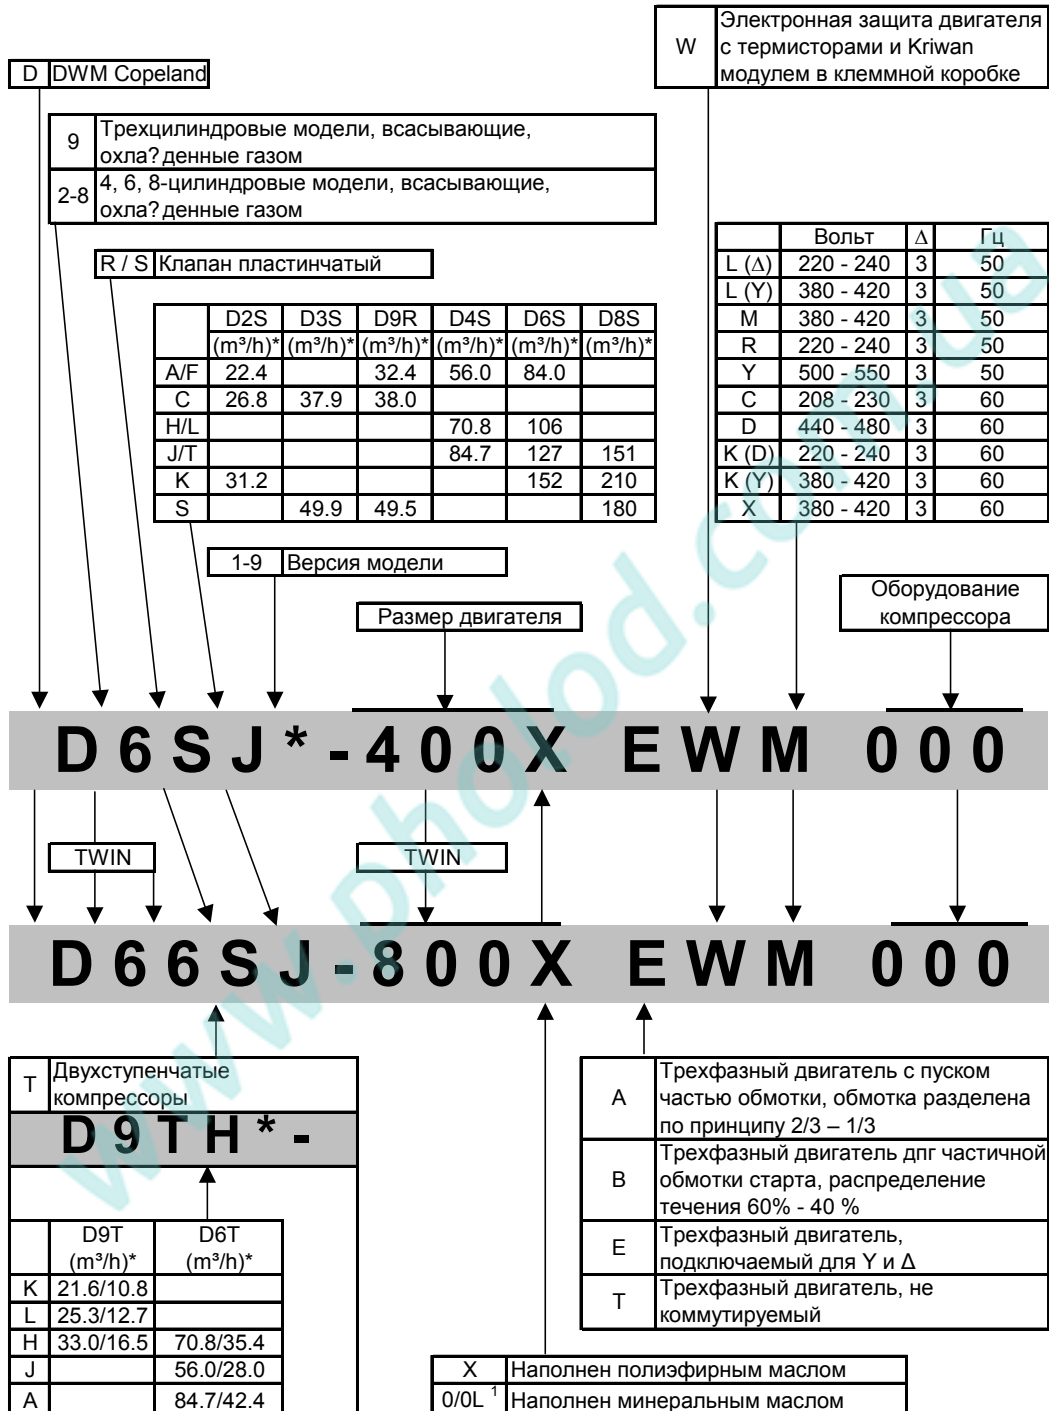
D DWM Copeland

W Электронная защита двигателя с термисторами и Kriwan модулем в клеммной коробке

9 Трехцилиндровые модели, всасывающие, охла?денные газом

2-8 4, 6, 8-цилиндровые модели, всасывающие, охла?денные газом

R / S Клапан пластинчатый

| | D2S (m³/h)* | D3S (m³/h)* | D9R (m³/h)* | D4S (m³/h)* | D6S (m³/h)* | D8S (m³/h)* |
|---|---|---|---|---|---|---|
| A/F | 22.4 | | 32.4 | 56.0 | 84.0 | |
| C | 26.8 | 37.9 | 38.0 | | | |
| H/L | | | | 70.8 | 106 | |
| J/T | | | | 84.7 | 127 | 151 |
| K | 31.2 | | | | 152 | 210 |
| S | | 49.9 | 49.5 | | | 180 |

| | Вольт | Δ | Гц |
|---|---|---|---|
| L (Δ) | 220 - 240 | 3 | 50 |
| L (Y) | 380 - 420 | 3 | 50 |
| M | 380 - 420 | 3 | 50 |
| R | 220 - 240 | 3 | 50 |
| Y | 500 - 550 | 3 | 50 |
| C | 208 - 230 | 3 | 60 |
| D | 440 - 480 | 3 | 60 |
| K (D) | 220 - 240 | 3 | 60 |
| K (Y) | 380 - 420 | 3 | 60 |
| X | 380 - 420 | 3 | 60 |

1-9 Версия модели

Размер двигателя

Оборудование компрессора

D 6 S J * - 4 0 0 X E W M 0 0 0

TWIN

TWIN

D 6 6 S J - 8 0 0 X E W M 0 0 0

T Двухступенчатые компрессоры

D 9 T H * -

| | D9T (m³/h)* | D6T (m³/h)* |
|---|---|---|
| K | 21.6/10.8 | |
| L | 25.3/12.7 | |
| H | 33.0/16.5 | 70.8/35.4 |
| J | | 56.0/28.0 |
| A | | 84.7/42.4 |

A Трехфазный двигатель с пуском частью обмотки, обмотка разделена по принципу 2/3 – 1/3

B Трехфазный двигатель дпг частичной обмотки старта, распределение течения 60% - 40 %

E Трехфазный двигатель, подключаемый для Y и Δ

T Трехфазный двигатель, не коммутируемый

X Наполнен полиэфирным маслом

0/0L $^1$ Наполнен минеральным маслом

www.pholod.com.ua